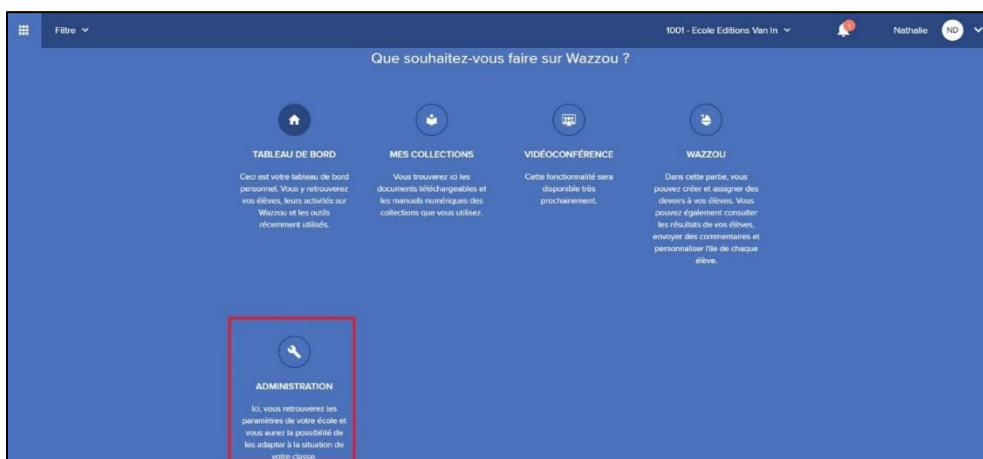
Filtre

1001 - Ecole Editions Van In

Nathalie ND

Que souhaitez-vous faire sur Wazzou ?

TABLEAU DE BORD

Ceci est votre tableau de bord personnel. Vous y retrouverez vos élèves, leurs activités sur Wazzou et les outils récemment utilisés.

MES COLLECTIONS

Vous trouverez ici les documents téléchargeables et les manuels numériques des collections que vous utilisez.

VIDÉOCONFÉRENCE

Cette fonctionnalité sera disponible très prochainement.

WAZZOU

Dans cette partie, vous pouvez créer et assigner des devoirs à vos élèves. Vous pouvez également consulter les résultats de vos élèves, envoyer des commentaires et personnaliser l'île de chaque élève.

ADMINISTRATION

Ici, vous retrouverez les paramètres de votre école et vous aurez la possibilité de les adapter à la situation de votre classe.